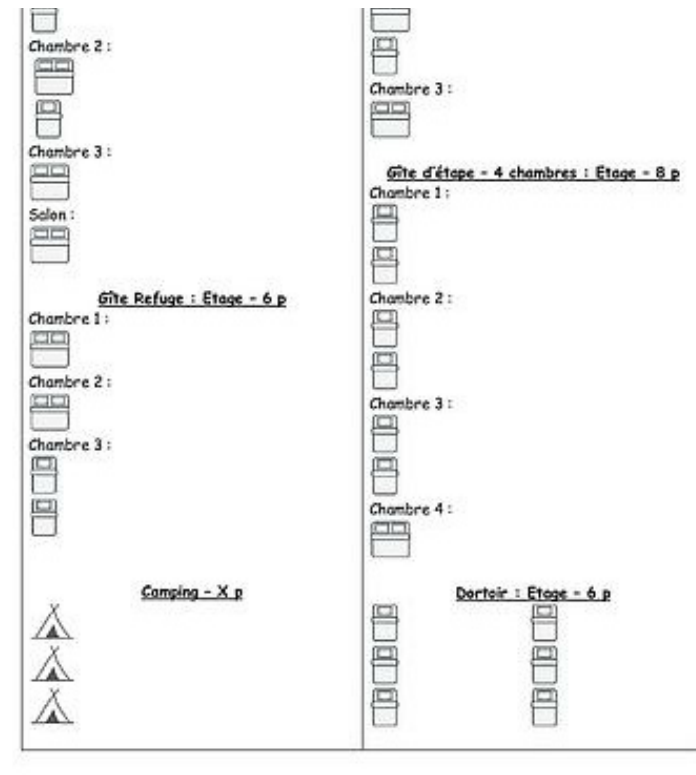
Chambre 2 :

Chambre 3 :

Salon :

Gîte Refuge : Étage - 6 p

Chambre 1 :

Chambre 2 :

Chambre 3 :

Camping - X p

Chambre 3 :

Gîte d'étape - 4 chambres : Étage - 8 p

Chambre 1 :

Chambre 2 :

Chambre 3 :

Chambre 4 :

Dortoir : Étage - 6 p